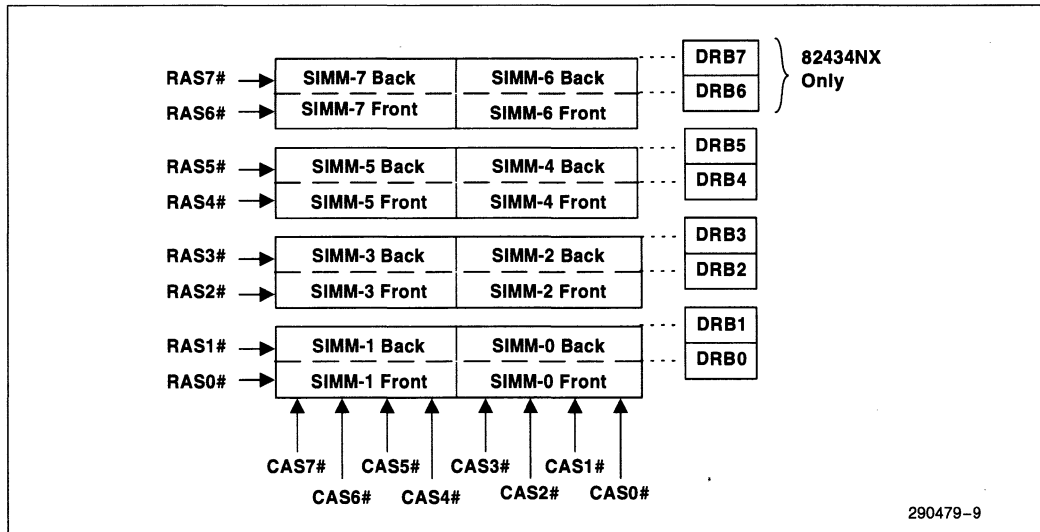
RAS7#
RAS6#
SIMM-7 Back
SIMM-6 Back
SIMM-7 Front
SIMM-6 Front
DRB7
DRB6
82434NX Only

RAS5#
RAS4#
SIMM-5 Back
SIMM-4 Back
SIMM-5 Front
SIMM-4 Front
DRB5
DRB4

RAS3#
RAS2#
SIMM-3 Back
SIMM-2 Back
SIMM-3 Front
SIMM-2 Front
DRB3
DRB2

RAS1#
RAS0#
SIMM-1 Back
SIMM-0 Back
SIMM-1 Front
SIMM-0 Front
DRB1
DRB0

CAS7#
CAS6#
CAS5#
CAS4#
CAS3#
CAS2#
CAS1#
CAS0#

290479-9